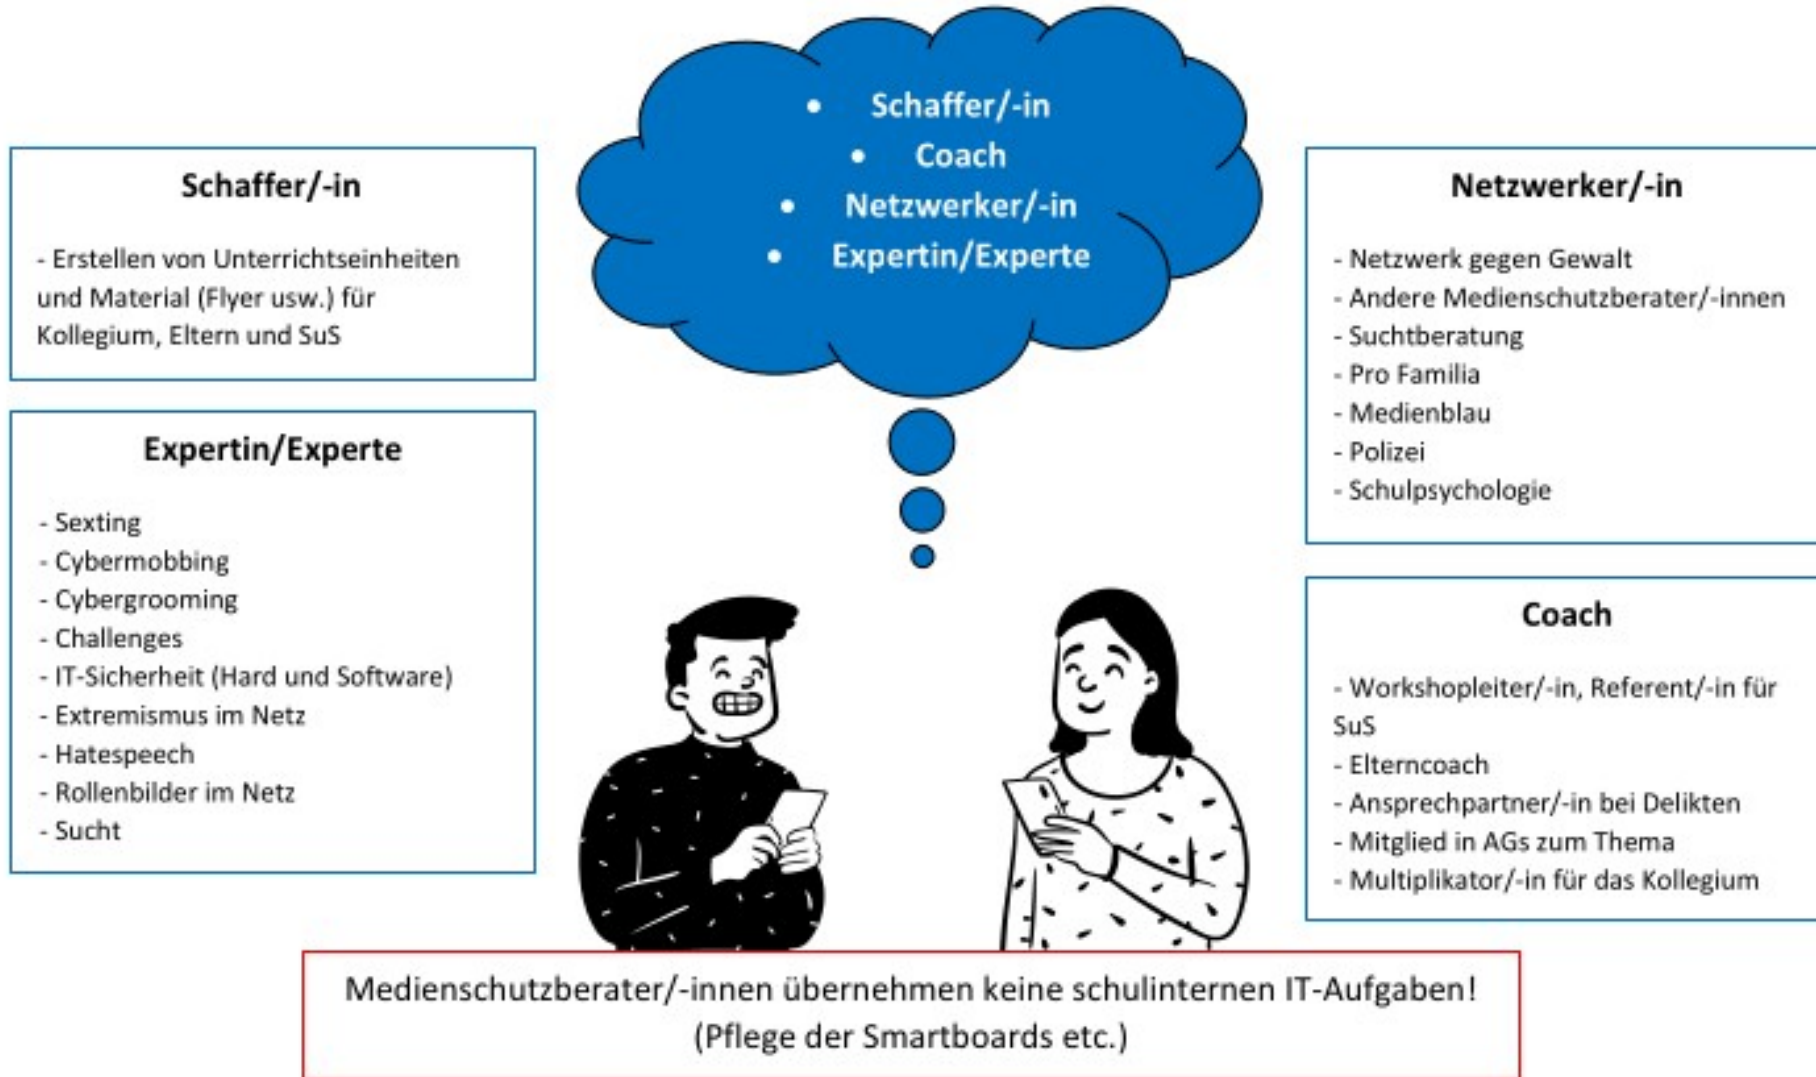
- Schaffer/-in
- Coach
- Netzwerker/-in
- Expertin/Experte

Schaffer/-in

- Erstellen von Unterrichtseinheiten und Material (Flyer usw.) für Kollegium, Eltern und SuS

Expertin/Experte

- Sexting
- Cybermobbing
- Cybergrooming
- Challenges
- IT-Sicherheit (Hard und Software)
- Extremismus im Netz
- Hatespeech
- Rollenbilder im Netz
- Sucht

Netzwerker/-in

- Netzwerk gegen Gewalt
- Andere Medienschutzberater/-innen
- Suchtberatung
- Pro Familia
- Medienblau
- Polizei
- Schulpsychologie

Coach

- Workshopleiter/-in, Referent/-in für SuS
- Elterncoach
- Ansprechpartner/-in bei Delikten
- Mitglied in AGs zum Thema
- Multiplikator/-in für das Kollegium

Medienschutzberater/-innen übernehmen keine schulinternen IT-Aufgaben! (Pflege der Smartboards etc.)